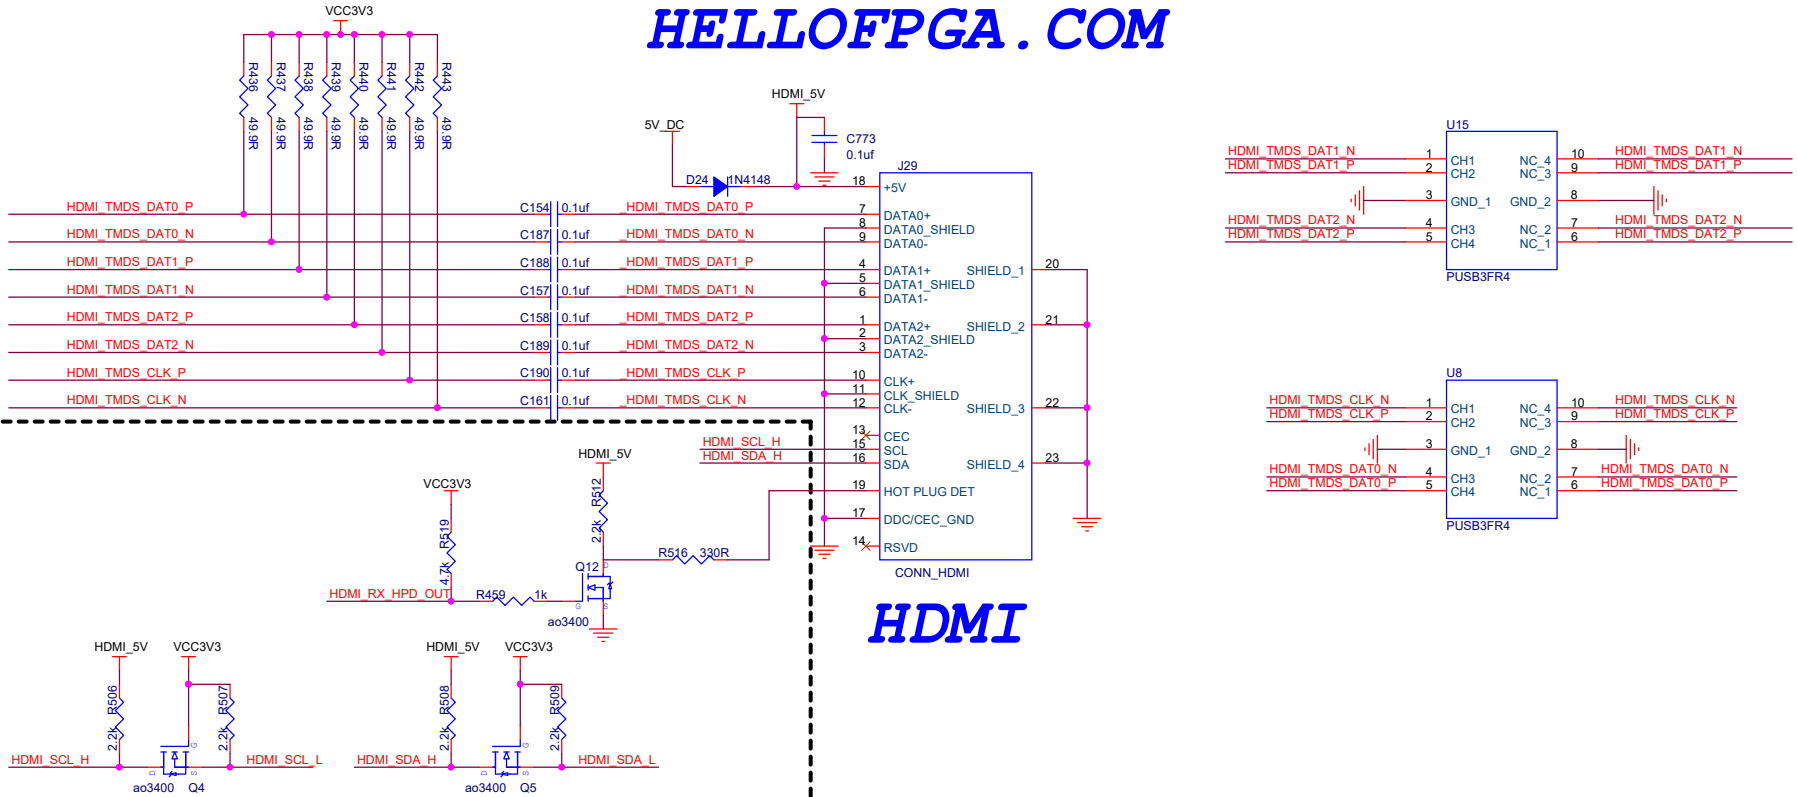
HELLOFPGA.COM

VCC3V3

R436 49.9R
R437 49.9R
R438 49.9R
R439 49.9R
R440 49.9R
R441 49.9R
R442 49.9R
R443 49.9R

HDMI_5V
C773 0.1uf
5V_DC
D24 1N4148
J29

HDMI_TMDS_DAT0_P C154 0.1uf HDMI_TMDS_DAT0_P
HDMI_TMDS_DAT0_N C187 0.1uf HDMI_TMDS_DAT0_N
HDMI_TMDS_DAT1_P C188 0.1uf HDMI_TMDS_DAT1_P
HDMI_TMDS_DAT1_N C157 0.1uf HDMI_TMDS_DAT1_N
HDMI_TMDS_DAT2_P C158 0.1uf HDMI_TMDS_DAT2_P
HDMI_TMDS_DAT2_N C189 0.1uf HDMI_TMDS_DAT2_N
HDMI_TMDS_CLK_P C190 0.1uf HDMI_TMDS_CLK_P
HDMI_TMDS_CLK_N C161 0.1uf HDMI_TMDS_CLK_N

18 +5V
7 DATA0+
8 DATA0_SHIELD
9 DATA0-
4 DATA1+ SHIELD_1 20
5 DATA1_SHIELD
6 DATA1-
1 DATA2+ SHIELD_2 21
2 DATA2_SHIELD
3 DATA2-
10 CLK+
11 CLK_SHIELD
12 CLK- SHIELD_3 22
13 CEC
15 SCL
16 SDA SHIELD_4 23
19 HOT PLUG DET
17 DDC/CEC_GND
14 RSVD
CONN_HDMI

HDMI_SCL_H
HDMI_SDA_H
HDMI_5V
R512 2.2k
VCC3V3
R519 4.7k
R516 330R
Q12
HDMI_RX_HPD_OUT R459 1k
ao3400

HDMI

U15
HDMI_TMDS_DAT1_N 1 CH1 NC_4 10 HDMI_TMDS_DAT1_N
HDMI_TMDS_DAT1_P 2 CH2 NC_3 9 HDMI_TMDS_DAT1_P
3 GND_1 GND_2 8
HDMI_TMDS_DAT2_N 4 CH3 NC_2 7 HDMI_TMDS_DAT2_N
HDMI_TMDS_DAT2_P 5 CH4 NC_1 6 HDMI_TMDS_DAT2_P
PUSB3FR4

U8
HDMI_TMDS_CLK_N 1 CH1 NC_4 10 HDMI_TMDS_CLK_N
HDMI_TMDS_CLK_P 2 CH2 NC_3 9 HDMI_TMDS_CLK_P
3 GND_1 GND_2 8
HDMI_TMDS_DAT0_N 4 CH3 NC_2 7 HDMI_TMDS_DAT0_N
HDMI_TMDS_DAT0_P 5 CH4 NC_1 6 HDMI_TMDS_DAT0_P
PUSB3FR4

HDMI_5V VCC3V3
R506 2.2k R507 2.2k
HDMI_SCL_H HDMI_SCL_L
ao3400 Q4

HDMI_5V VCC3V3
R508 2.2k R509 2.2k
HDMI_SDA_H HDMI_SDA_L
ao3400 Q5